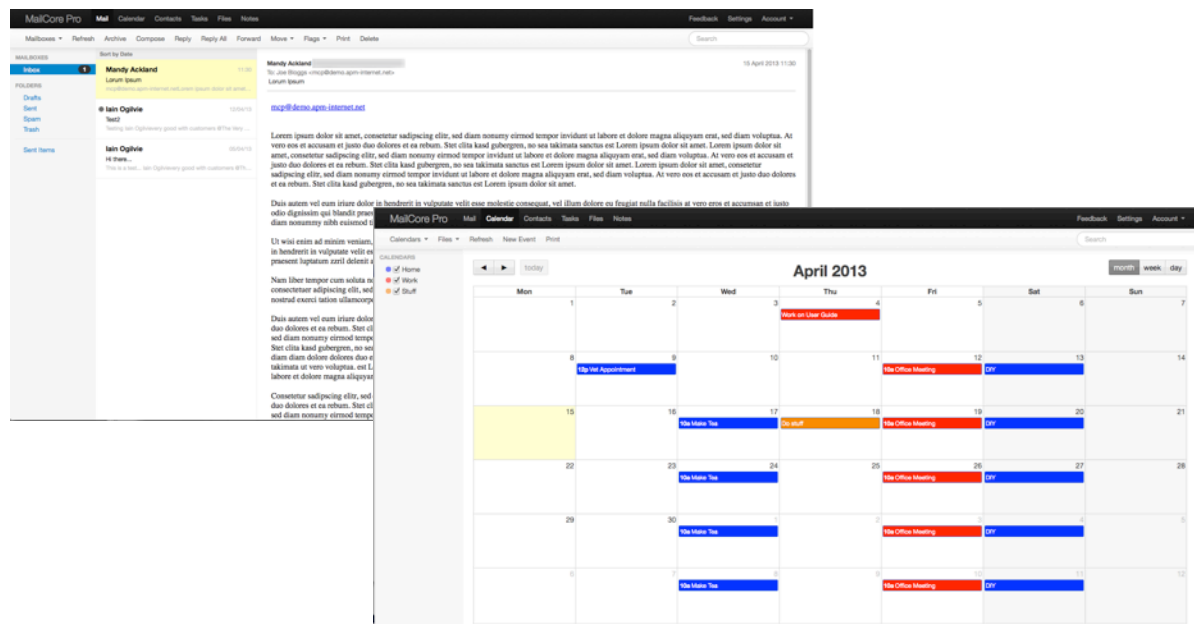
MailCore Pro Mail Calendar Contacts Tasks Files Notes Feedback Settings Account

Mailboxes Refresh Archive Compose Reply Reply All Forward Move Flags Print Delete Search

MAILBOXES
Inbox 1
FOLDERS
Drafts
Sent
Spam
Trash
Sent Items

Sort by Date

Mandy Ackland 11:30
Lorum Ipsum
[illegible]

Iain Ogilvie 12/04/13
Test2
Testing Iain Ogilvie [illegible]

Iain Ogilvie 09/04/13
Hi there...
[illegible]

Mandy Ackland 15 April 2013 11:30
To: Joe Bloggs <mcp@demo.apm-internet.net>
Lorum Ipsum

mcp@demo.apm-internet.net

Lorem ipsum dolor sit amet, consetetur sadipscing elitr, sed diam nonumy eirmod tempor invidunt ut labore et dolore magna aliquyam erat, sed diam voluptua. At vero eos et accusam et justo duo dolores et ea rebum. Stet clita kasd gubergren, no sea takimata sanctus est Lorem ipsum dolor sit amet. Lorem ipsum dolor sit amet, consetetur sadipscing elitr, sed diam nonumy eirmod tempor invidunt ut labore et dolore magna aliquyam erat, sed diam voluptua. At vero eos et accusam et justo duo dolores et ea rebum. Stet clita kasd gubergren, no sea takimata sanctus est Lorem ipsum dolor sit amet. Lorem ipsum dolor sit amet, consetetur sadipscing elitr, sed diam nonumy eirmod tempor invidunt ut labore et dolore magna aliquyam erat, sed diam voluptua. At vero eos et accusam et justo duo dolores et ea rebum. Stet clita kasd gubergren, no sea takimata sanctus est Lorem ipsum dolor sit amet.

Duis autem vel eum iriure dolor in hendrerit in vulputate velit esse molestie consequat, vel illum dolore eu feugiat nulla facilisis at vero eros et accumsan et iusto odio dignissim qui blandit prae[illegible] diam nonummy nibh euismod t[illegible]

Ut wisi enim ad minim veniam, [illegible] in hendrerit in vulputate velit e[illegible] praesent luptatum zzril delenit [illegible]

Nam liber tempor cum soluta n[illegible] consectetuer adipiscing elit, se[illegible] nostrud exerci tation ullamcorp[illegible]

Duis autem vel eum iriure dolo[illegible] duo dolores et ea rebum. Stet cl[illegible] sed diam nonumy eirmod temp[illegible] Stet clita kasd gubergren, no se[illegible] diam diam dolore dolores duo e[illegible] takimata ut vero voluptua. est L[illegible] labore et dolore magna aliquya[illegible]

Consetetur sadipscing elitr, sed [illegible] sed diam nonumy eirmod temp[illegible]

MailCore Pro Mail Calendar Contacts Tasks Files Notes Feedback Settings Account

Calendars Files Refresh New Event Print Search

CALENDARS
Home
Work
Stuff

◄ ► today
April 2013
month week day

| Mon | Tue | Wed | Thu | Fri | Sat | Sun |
|---|---|---|---|---|---|---|
| 1 | 2 | 3 | 4 Work on User Guide | 5 | 6 | 7 |
| 8 | 9 12p Vet Appointment | 10 | 11 | 12 10a Office Meeting | 13 DIY | 14 |
| 15 | 16 | 17 10a Make Tea | 18 Do stuff | 19 10a Office Meeting | 20 DIY | 21 |
| 22 | 23 | 24 10a Make Tea | 25 | 26 10a Office Meeting | 27 DIY | 28 |
| 29 | 30 | 1 10a Make Tea | 2 | 3 10a Office Meeting | 4 DIY | 5 |
| 6 | 7 | 8 10a Make Tea | 9 | 10 10a Office Meeting | 11 DIY | 12 |